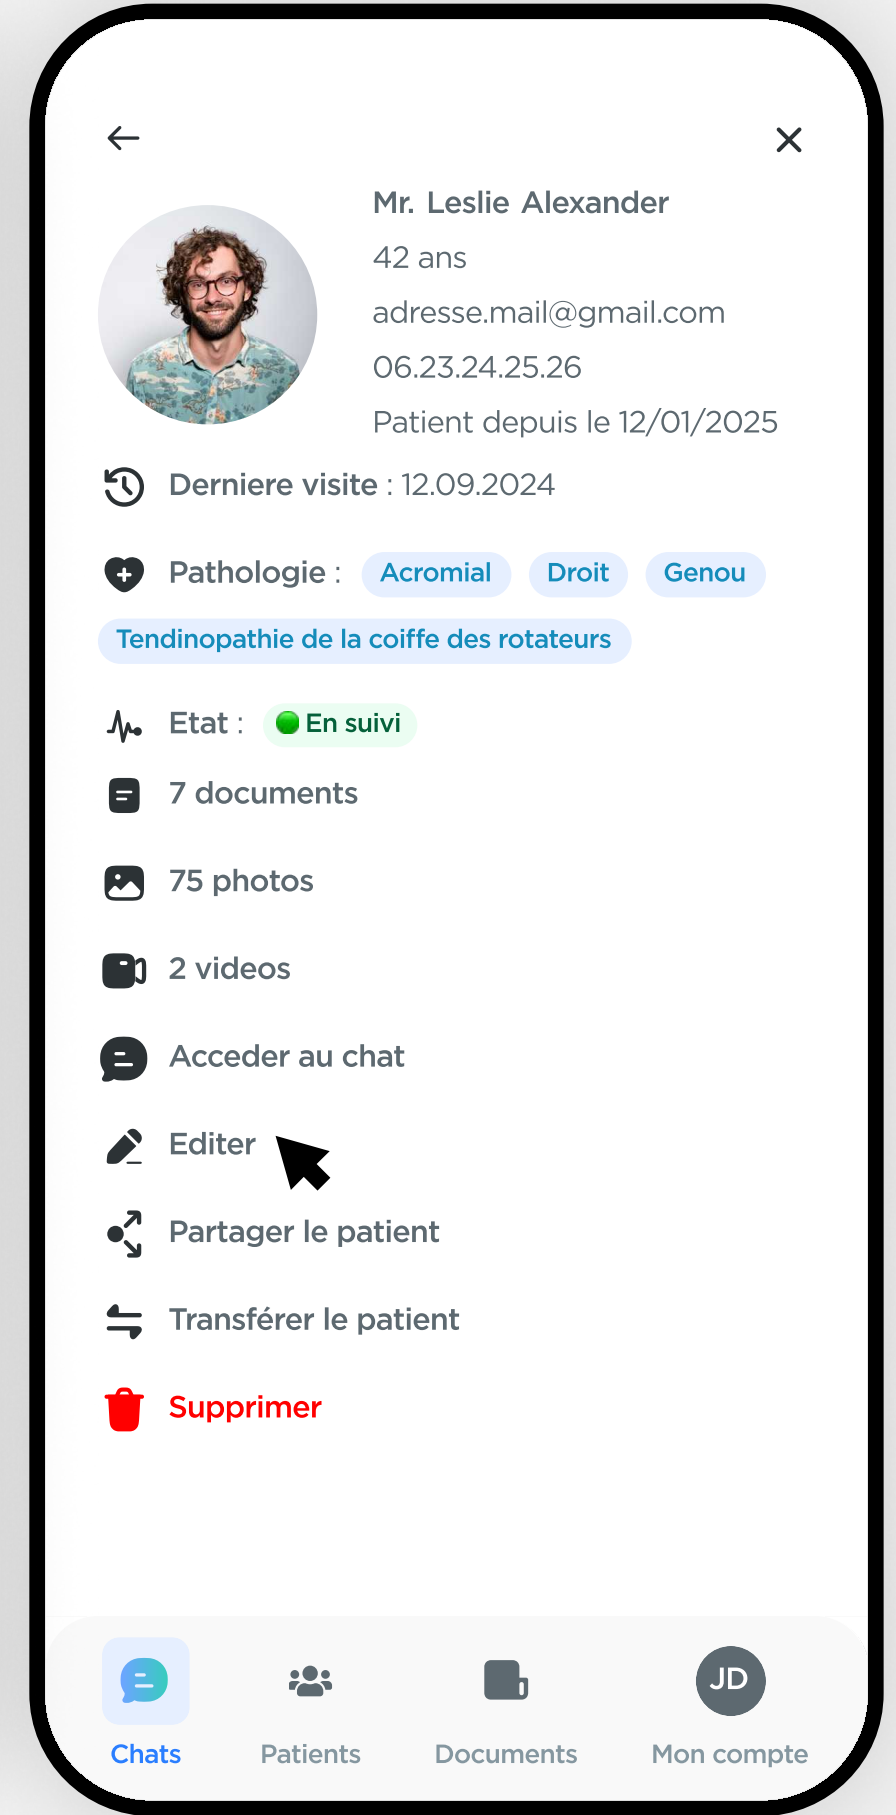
Mr. Leslie Alexander
42 ans
adresse.mail@gmail.com
06.23.24.25.26
Patient depuis le 12/01/2025

Derniere visite : 12.09.2024

Pathologie : Acromial Droit Genou
Tendinopathie de la coiffe des rotateurs

Etat : En suivi

7 documents

75 photos

2 videos

Acceder au chat

Editer

Partager le patient

Transférer le patient

Supprimer

Chats Patients Documents JD Mon compte